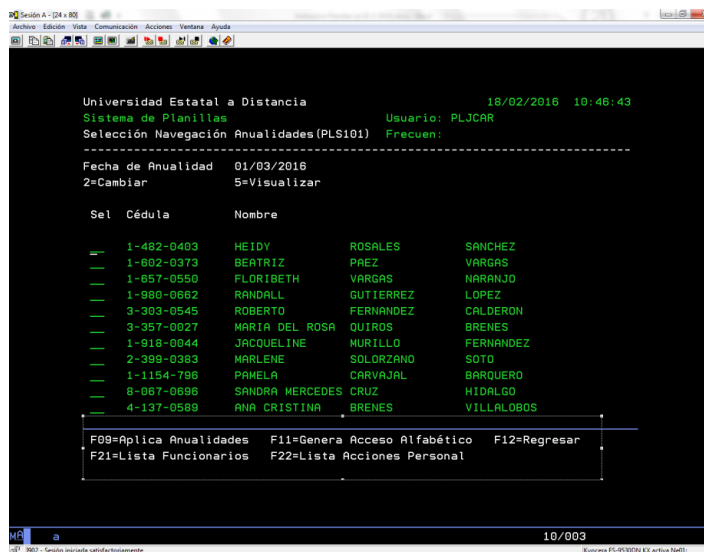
Sesión A - [24 x 80]
Archivo Edición Vista Comunicación Acciones Ventana Ayuda

Universidad Estatal a Distancia 18/02/2016 10:46:43
Sistema de Planillas Usuario: PLJCAR
Selección Navegación Anualidades(PLS101) Frecuen:
------------------------------------------------------------
Fecha de Anualidad 01/03/2016
2=Cambiar 5=Visualizar

| Sel | Cédula | Nombre | | |
|---|---|---|---|---|
| _ | 1-482-0403 | HEIDY | ROSALES | SANCHEZ |
| _ | 1-602-0373 | BEATRIZ | PAEZ | VARGAS |
| _ | 1-657-0550 | FLORIBETH | VARGAS | NARANJO |
| _ | 1-980-0662 | RANDALL | GUTIERREZ | LOPEZ |
| _ | 3-303-0545 | ROBERTO | FERNANDEZ | CALDERON |
| _ | 3-357-0027 | MARIA DEL ROSA | QUIROS | BRENES |
| _ | 1-918-0044 | JACQUELINE | MURILLO | FERNANDEZ |
| _ | 2-399-0383 | MARLENE | SOLORZANO | SOTO |
| _ | 1-1154-796 | PAMELA | CARVAJAL | BARQUERO |
| _ | 8-067-0696 | SANDRA MERCEDES | CRUZ | HIDALGO |
| _ | 4-137-0589 | ANA CRISTINA | BRENES | VILLALOBOS |

F09=Aplica Anualidades F11=Genera Acceso Alfabético F12=Regresar
F21=Lista Funcionarios F22=Lista Acciones Personal

MA a 10/003
3902 - Sesión iniciada satisfactoriamente
Kyocera FS-9530DN KX activa Ne01: